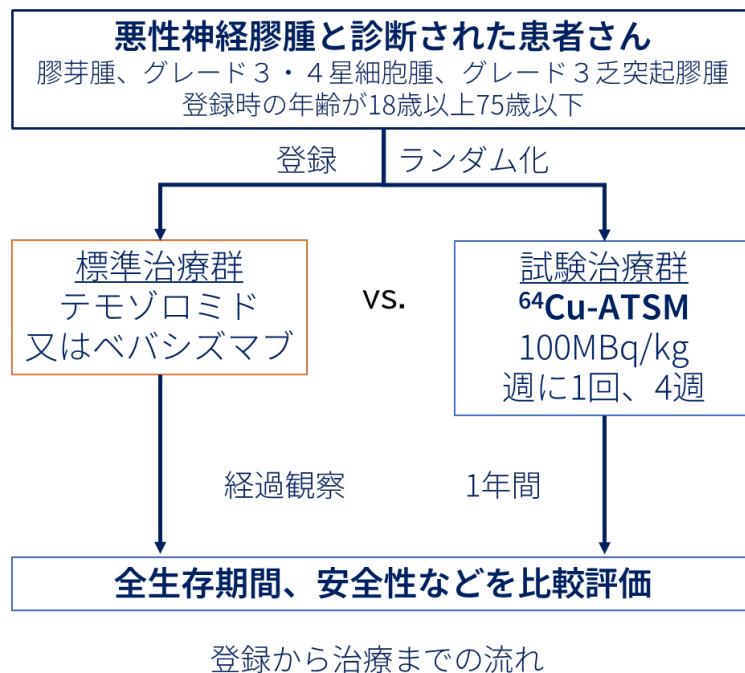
悪性神経膠腫と診断された患者さん
膠芽腫、グレード３・４星細胞腫、グレード３乏突起膠腫
登録時の年齢が18歳以上75歳以下

登録　ランダム化

標準治療群
テモゾロミド
又はベバシズマブ

vs.

試験治療群
$^{64}$Cu-ATSM
100MBq/kg
週に1回、4週

経過観察　1年間

全生存期間、安全性などを比較評価

登録から治療までの流れ